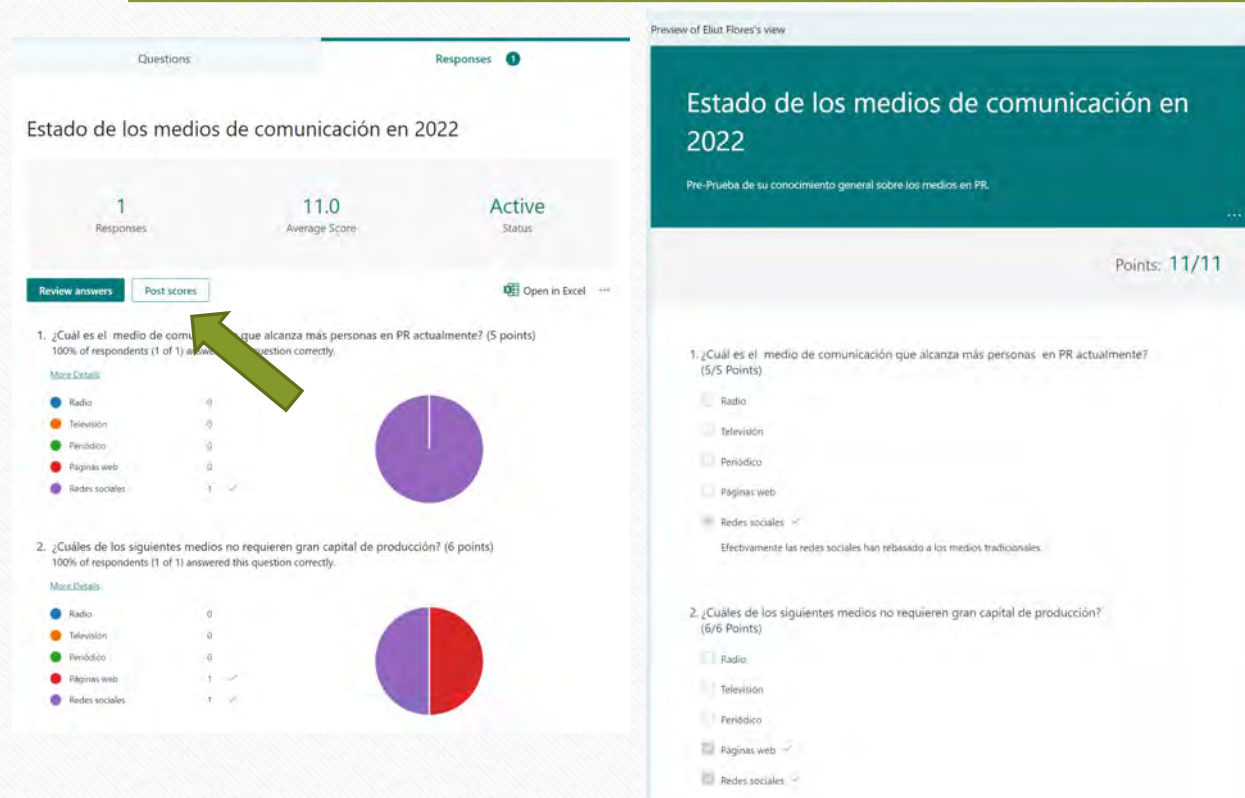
Questions

Responses 1

Estado de los medios de comunicación en 2022

1
Responses

11.0
Average Score

Active
Status

Review answers

Post scores

Open in Excel ···

1. ¿Cuál es el medio de comu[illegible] que alcanza más personas en PR actualmente? (5 points)
100% of respondents (1 of 1) answe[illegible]question correctly.

More Details

Radio 0
Televisión 0
Periódico 0
Páginas web 0
Redes sociales 1

2. ¿Cuáles de los siguientes medios no requieren gran capital de producción? (6 points)
100% of respondents (1 of 1) answered this question correctly.

More Details

Radio 0
Televisión 0
Periódico 0
Páginas web 1
Redes sociales 1

Preview of Eliut Flores's view

Estado de los medios de comunicación en 2022

Pre-Prueba de su conocimiento general sobre los medios en PR.

Points: 11/11

1. ¿Cuál es el medio de comunicación que alcanza más personas en PR actualmente? (5/5 Points)

Radio

Televisión

Periódico

Páginas web

Redes sociales

Efectivamente las redes sociales han rebasado a los medios tradicionales.

2. ¿Cuáles de los siguientes medios no requieren gran capital de producción? (6/6 Points)

Radio

Televisión

Periódico

Páginas web

Redes sociales